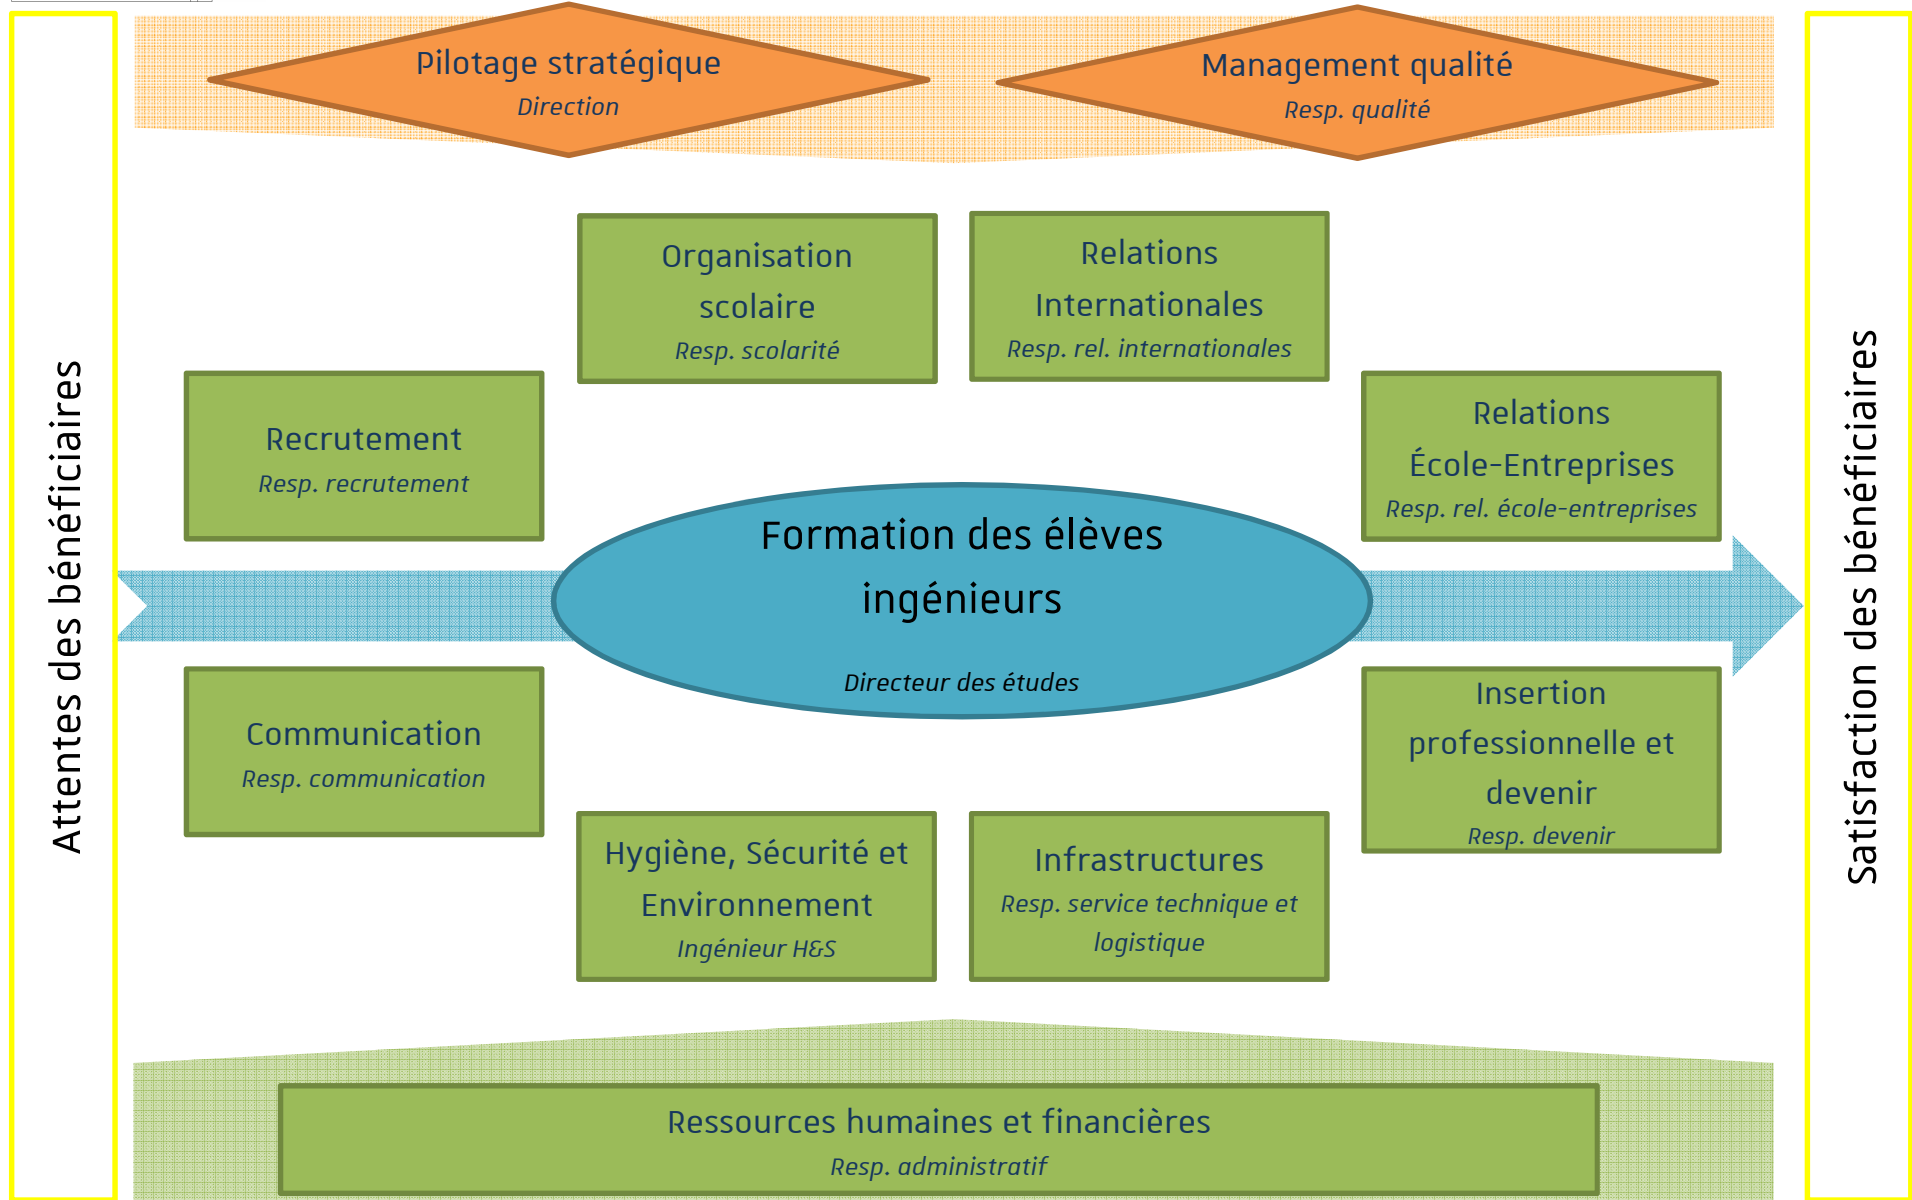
Attentes des bénéficiaires

Pilotage stratégique
Direction

Management qualité
Resp. qualité

Organisation scolaire
Resp. scolarité

Relations Internationales
Resp. rel. internationales

Recrutement
Resp. recrutement

Relations École-Entreprises
Resp. rel. école-entreprises

Formation des élèves ingénieurs
Directeur des études

Communication
Resp. communication

Insertion professionnelle et devenir
Resp. devenir

Hygiène, Sécurité et Environnement
Ingénieur H&S

Infrastructures
Resp. service technique et logistique

Ressources humaines et financières
Resp. administratif

Satisfaction des bénéficiaires